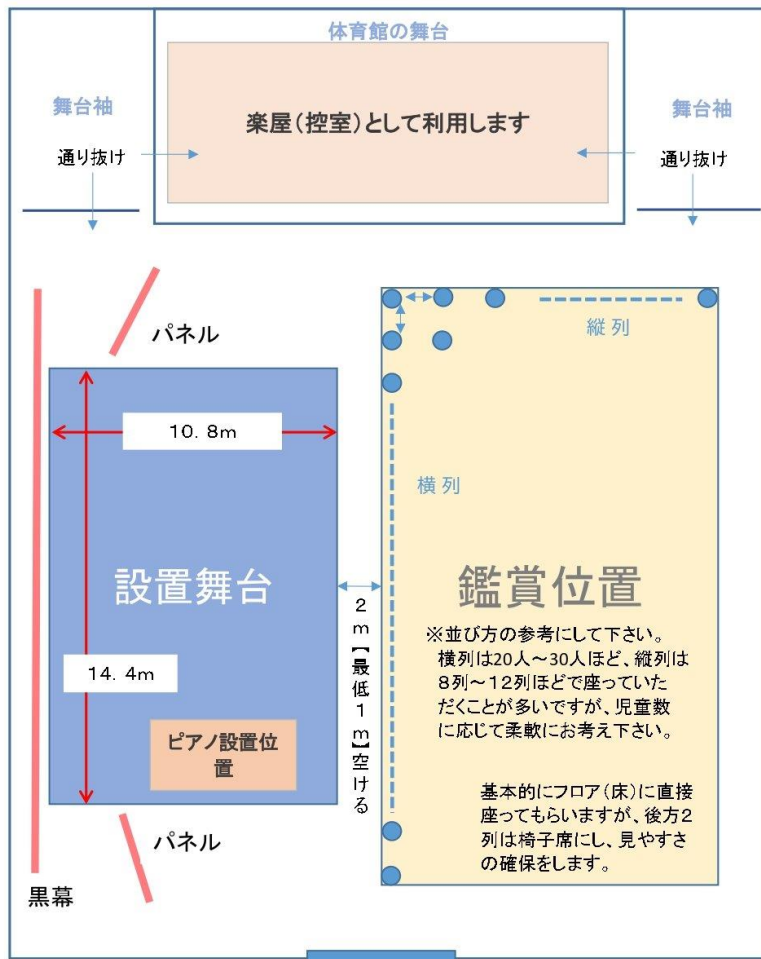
体育館の舞台

舞台袖

楽屋（控室）として利用します

舞台袖

通り抜け

通り抜け

パネル

縦列

10.8m

横列

設置舞台

鑑賞位置

2m【最低1m】空ける

※並び方の参考にして下さい。
横列は20人～30人ほど、縦列は8列～12列ほどで座っていただくことが多いですが、児童数に応じて柔軟にお考え下さい。

14.4m

ピアノ設置位置

基本的にフロア（床）に直接座ってもらいますが、後方2列は椅子席にし、見やすさの確保をします。

パネル

黒幕